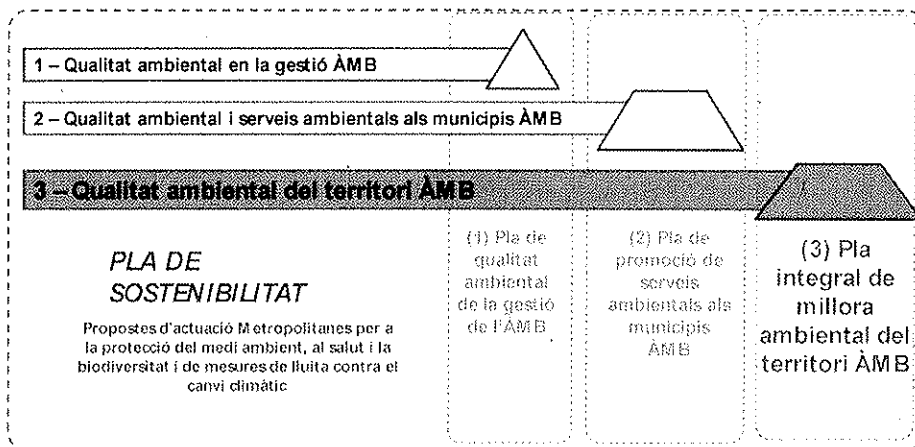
1 – Qualitat ambiental en la gestió ÀMB

2 – Qualitat ambiental i serveis ambientals als municipis ÀMB

3 – Qualitat ambiental del territori ÀMB

PLA DE SOSTENIBILITAT

Propostes d'actuació Metropolitanes per a la protecció del medi ambient, al salut i la biodiversitat i de mesures de lluita contra el canvi climàtic

(1) Pla de qualitat ambiental de la gestió de l'ÀMB

(2) Pla de promoció de serveis ambientals als municipis ÀMB

(3) Pla integral de millora ambiental del territori ÀMB